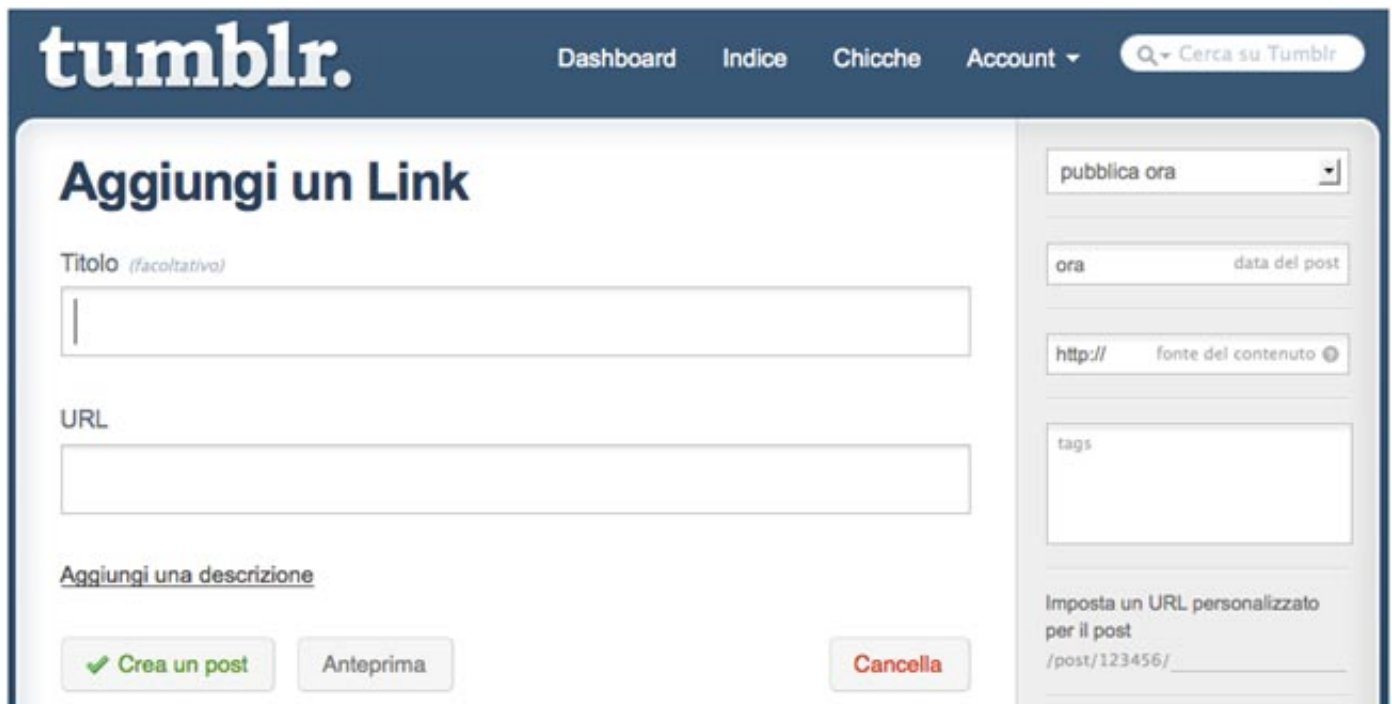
tumblr.

Dashboard Indice Chicche Account

Cerca su Tumblr

Aggiungi un Link

Titolo (facoltativo)

URL

Aggiungi una descrizione

Crea un post

Anteprima

Cancella

pubblica ora

ora

data del post

http://

fonte del contenuto

tags

Imposta un URL personalizzato per il post

/post/123456/